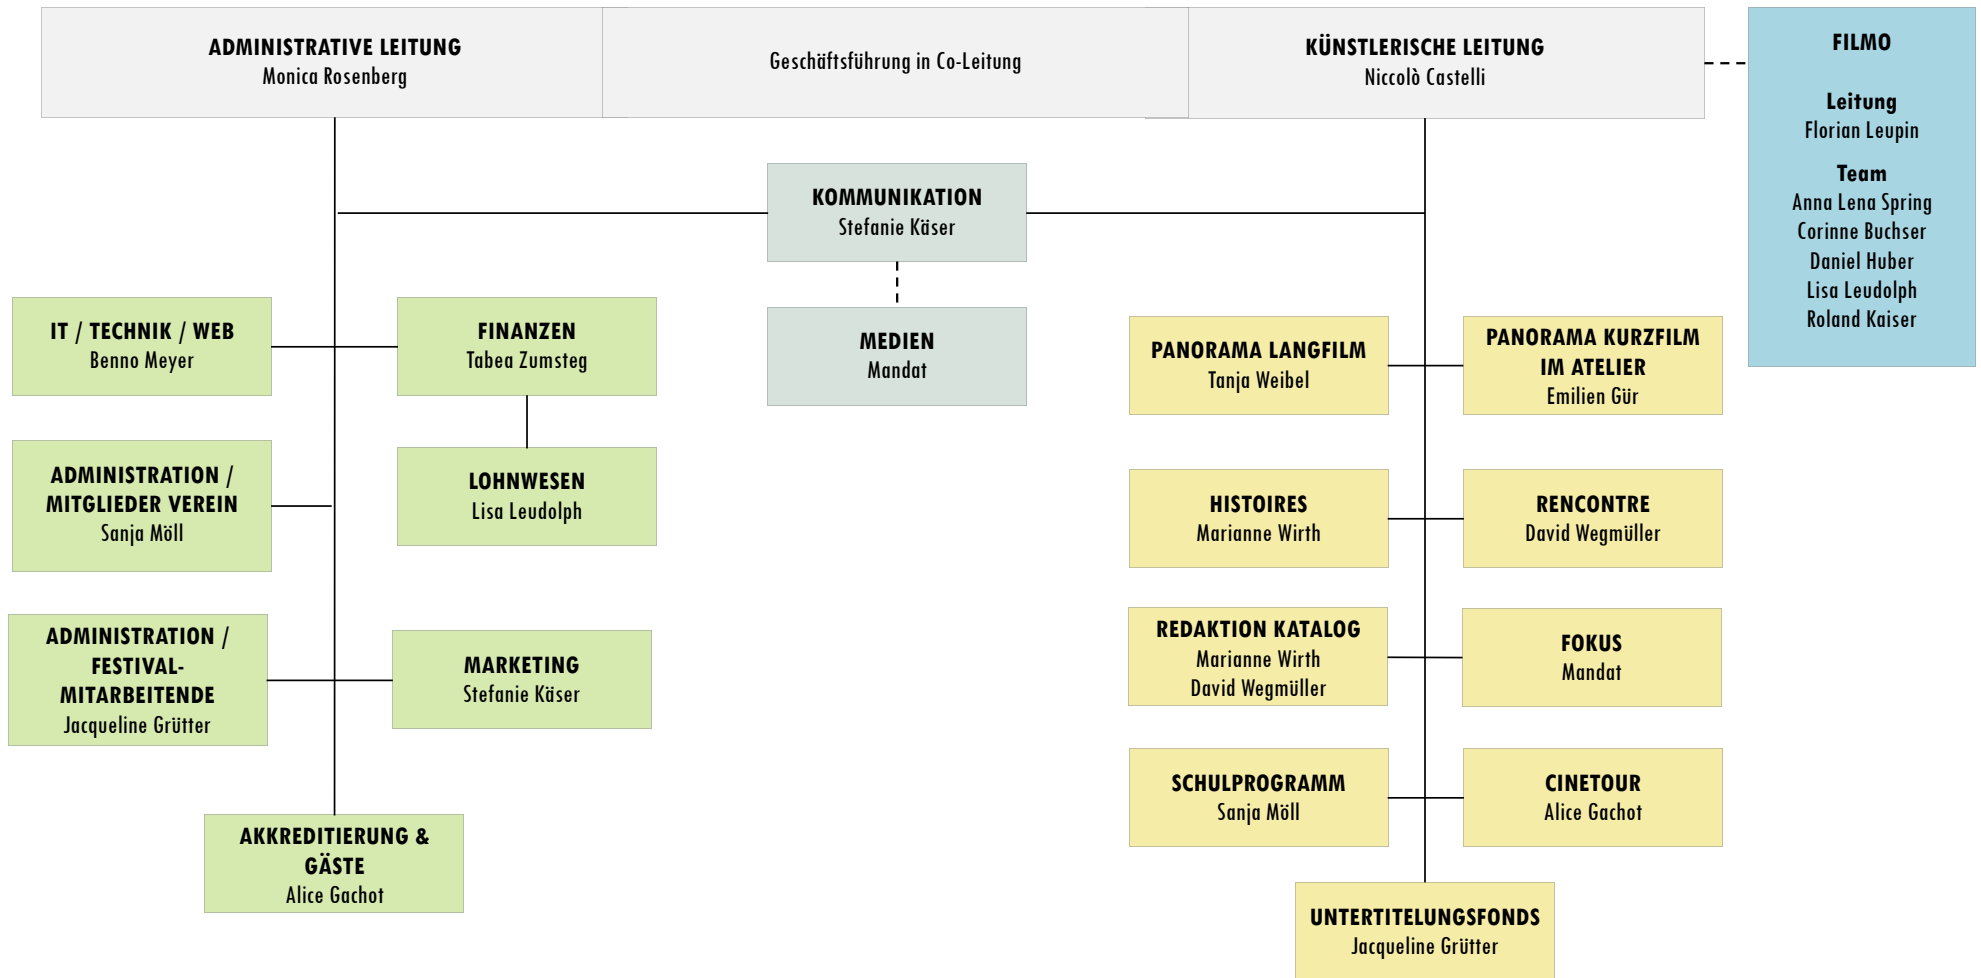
ADMINISTRATIVE LEITUNG
Monica Rosenberg

Geschäftsführung in Co-Leitung

KÜNSTLERISCHE LEITUNG
Niccolò Castelli

FILMO

Leitung
Florian Leupin

Team
Anna Lena Spring
Corinne Buchser
Daniel Huber
Lisa Leudolph
Roland Kaiser

KOMMUNIKATION
Stefanie Käser

MEDIEN
Mandat

IT / TECHNIK / WEB
Benno Meyer

FINANZEN
Tabea Zumsteg

LOHNWESEN
Lisa Leudolph

ADMINISTRATION / MITGLIEDER VEREIN
Sanja Möll

ADMINISTRATION / FESTIVAL-MITARBEITENDE
Jacqueline Grütter

MARKETING
Stefanie Käser

AKKREDITIERUNG & GÄSTE
Alice Gachot

PANORAMA LANGFILM
Tanja Weibel

PANORAMA KURZFILM IM ATELIER
Emilien Gür

HISTOIRES
Marianne Wirth

RENCONTRE
David Wegmüller

REDAKTION KATALOG
Marianne Wirth
David Wegmüller

FOKUS
Mandat

SCHULPROGRAMM
Sanja Möll

CINETOUR
Alice Gachot

UNTERTITELUNGSFONDS
Jacqueline Grütter